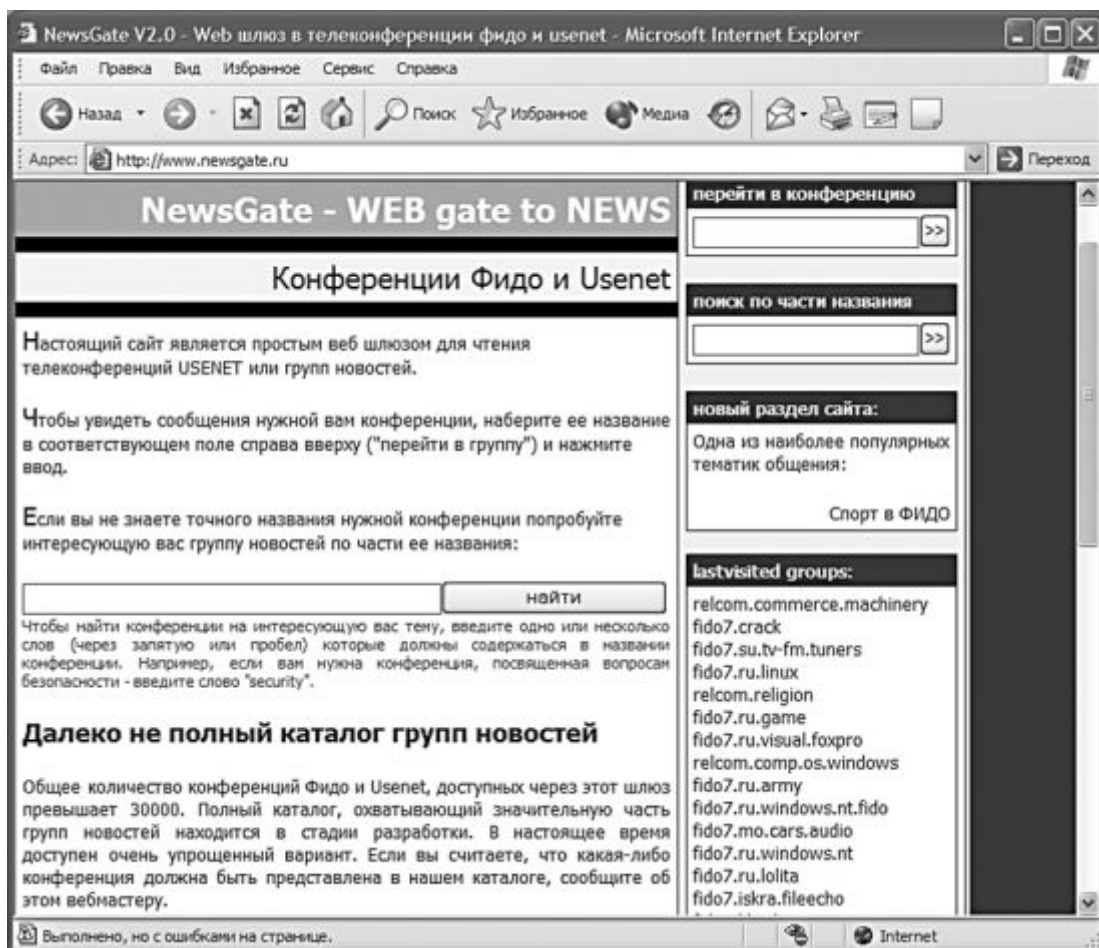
NewsGate V2.0 - Web шлюз в телеконференции фидо и usenet - Microsoft Internet Explorer

Файл Правка Вид Избранное Сервис Справка

Назад Поиск Избранное Медиа

Адрес: http://www.newsgate.ru Переход

NewsGate - WEB gate to NEWS

Конференции Фидо и Usenet

Настоящий сайт является простым веб шлюзом для чтения телеконференций USENET или групп новостей.

Чтобы увидеть сообщения нужной вам конференции, наберите ее название в соответствующем поле справа вверху ("перейти в группу") и нажмите ввод.

Если вы не знаете точного названия нужной конференции попробуйте интересующую вас группу новостей по части ее названия:

найти

Чтобы найти конференции на интересующую вас тему, введите одно или несколько слов (через запятую или пробел) которые должны содержаться в названии конференции. Например, если вам нужна конференция, посвященная вопросам безопасности - введите слово "security".

Далеко не полный каталог групп новостей

Общее количество конференций Фидо и Usenet, доступных через этот шлюз превышает 30000. Полный каталог, охватывающий значительную часть групп новостей находится в стадии разработки. В настоящее время доступен очень упрощенный вариант. Если вы считаете, что какая-либо конференция должна быть представлена в нашем каталоге, сообщите об этом вебмастеру.

перейти в конференцию

>>

поиск по части названия

>>

новый раздел сайта:

Одна из наиболее популярных тематик общения:

Спорт в ФИДО

lastvisited groups:

relcom.commerce.machinery
fido7.crack
fido7.su.tv-fm.tuners
fido7.ru.linux
relcom.religion
fido7.ru.game
fido7.ru.visual.foxpro
relcom.comp.os.windows
fido7.ru.army
fido7.ru.windows.nt.fido
fido7.mo.cars.audio
fido7.ru.windows.nt
fido7.ru.lolita
fido7.iskra.fileecho

Выполнено, но с ошибками на странице.

Internet